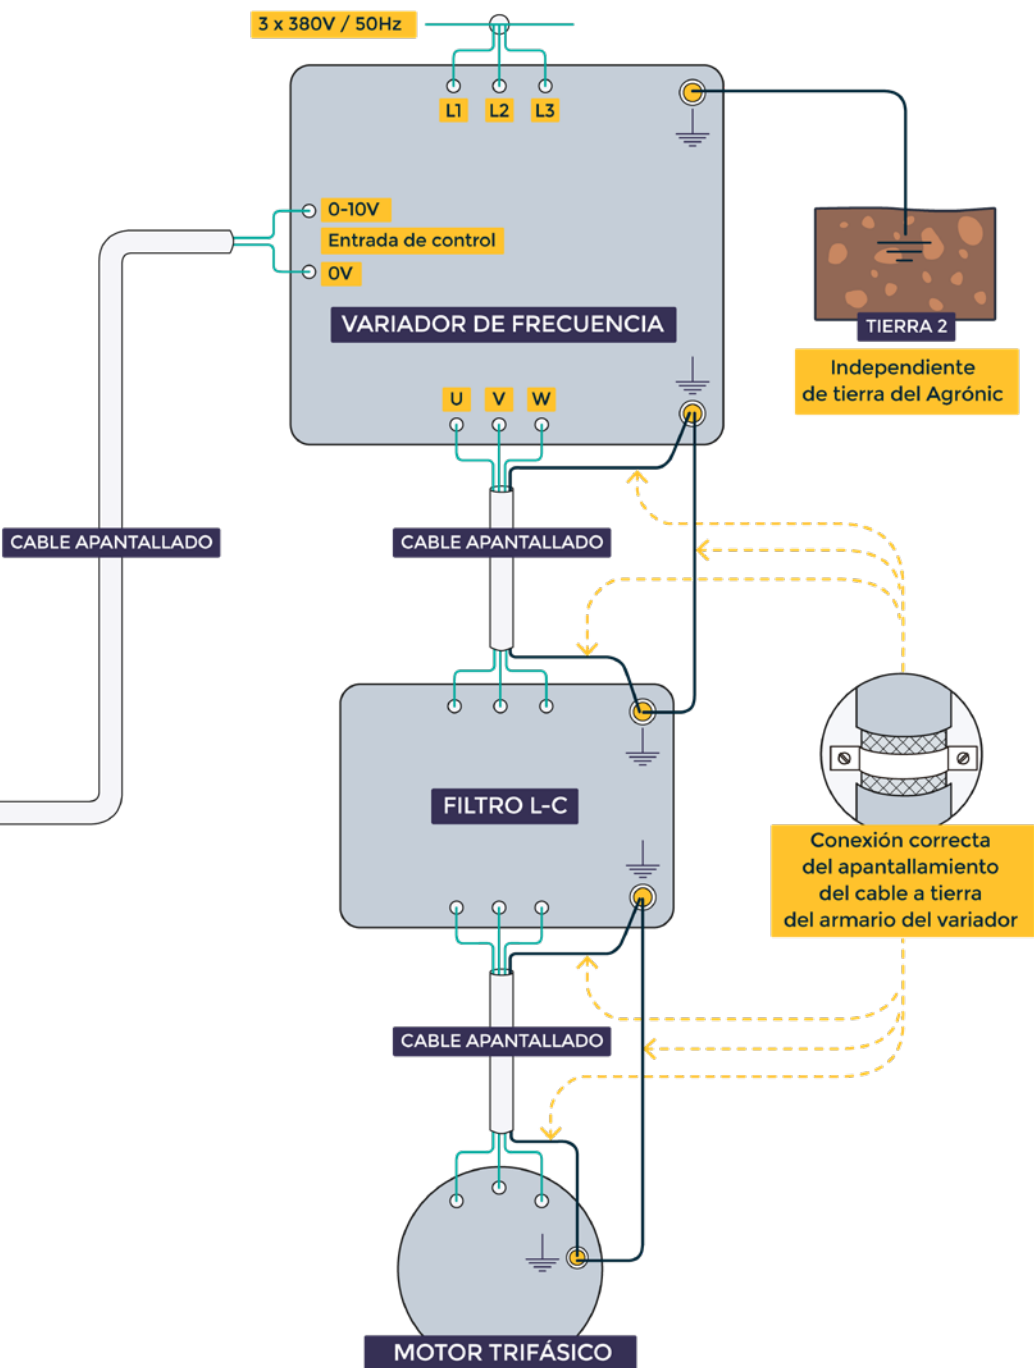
3 x 380V / 50Hz

L1 L2 L3

0-10V
Entrada de control
0V

VARIADOR DE FRECUENCIA

U V W

TIERRA 2

Independiente de tierra del Agrónic

CABLE APANTALLADO

CABLE APANTALLADO

FILTRO L-C

Conexión correcta del apantallamiento del cable a tierra del armario del variador

CABLE APANTALLADO

MOTOR TRIFÁSICO